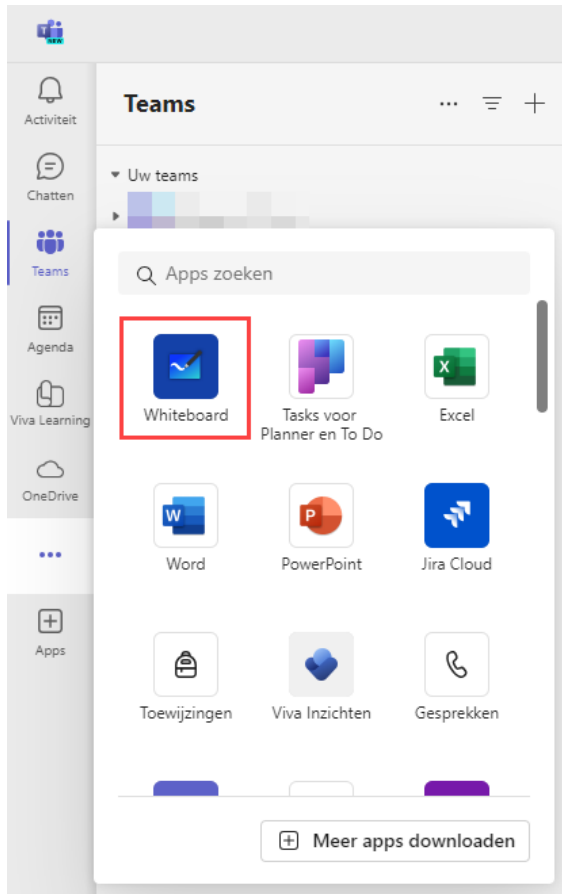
Activiteit

Chatten

Teams

Agenda

Viva Learning

OneDrive

...

Apps

Teams

Uw teams

Apps zoeken

Whiteboard

Tasks voor Planner en To Do

Excel

Word

PowerPoint

Jira Cloud

Toewijzingen

Viva Inzichten

Gesprekken

Meer apps downloaden